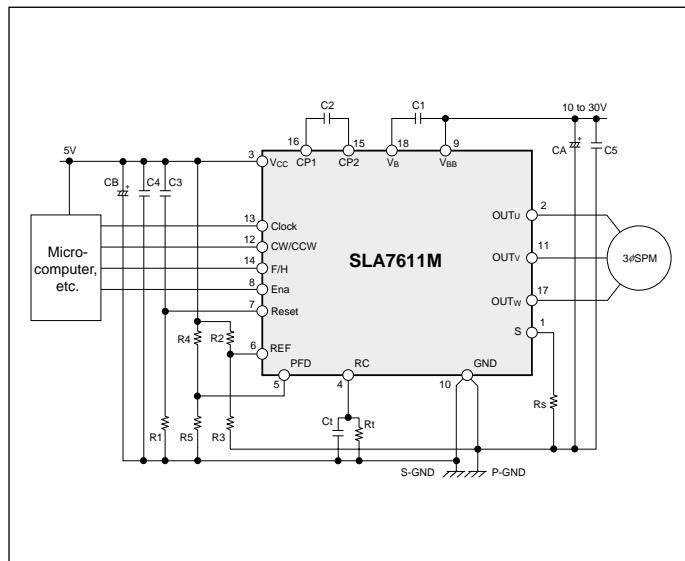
C2

C1

10 to 30V

5V

16 CP1

15 CP2

18 $V_B$

9 $V_{BB}$

3 $V_{CC}$

CB

C4

C3

CA

C5

13 Clock

12 CW/CCW

14 F/H

8 Ena

7 Reset

6 REF

Micro-computer, etc.

SLA7611M

2 $OUT_U$

11 $OUT_V$

17 $OUT_W$

1 S

3φSPM

R4

R2

5 PFD

4 RC

10 GND

Ct

Rt

Rs

R1

R5

R3

S-GND

P-GND